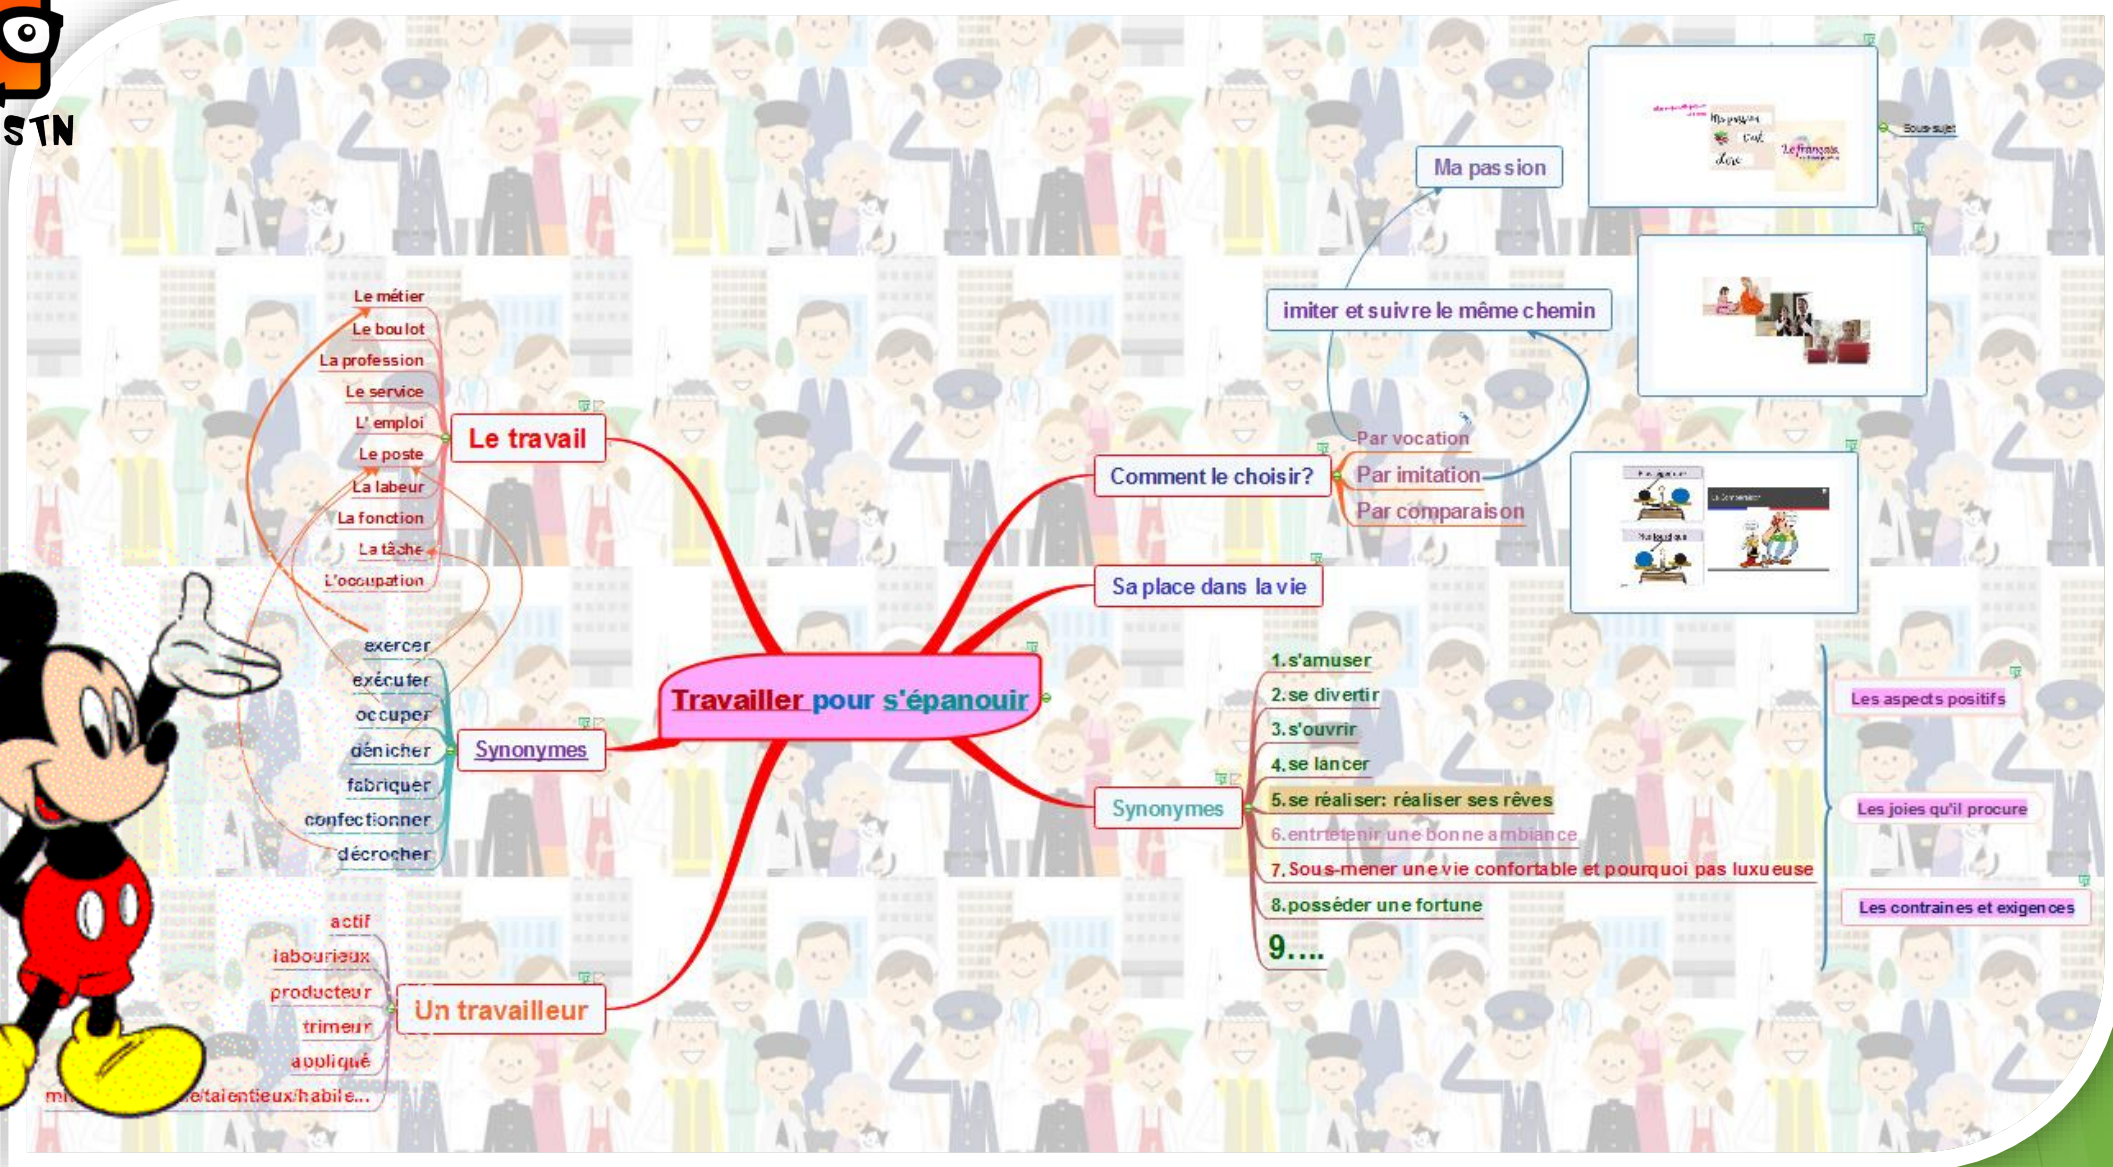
STN

Travailler pour s'épanouir

Le travail
Le métier
Le boulot
La profession
Le service
L' emploi
Le poste
La labeur
La fonction
La tâche
L'occupation

Synonymes
exercer
exécuter
occuper
dénicher
fabriquer
confectionner
décrocher

Un travailleur
actif
laborieux
producteur
trimeur
appliqué
mi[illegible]/talentieux/habile...

Comment le choisir?
Par vocation
Par imitation
Par comparaison

imiter et suivre le même chemin
Ma passion
Sous-sujet

Sa place dans la vie

Synonymes
1.s'amuser
2.se divertir
3.s'ouvrir
4.se lancer
5.se réaliser: réaliser ses rêves
6.entretenir une bonne ambiance
7.Sous-mener une vie confortable et pourquoi pas luxueuse
8.posséder une fortune
9....

Les aspects positifs
Les joies qu'il procure
Les contraines et exigences